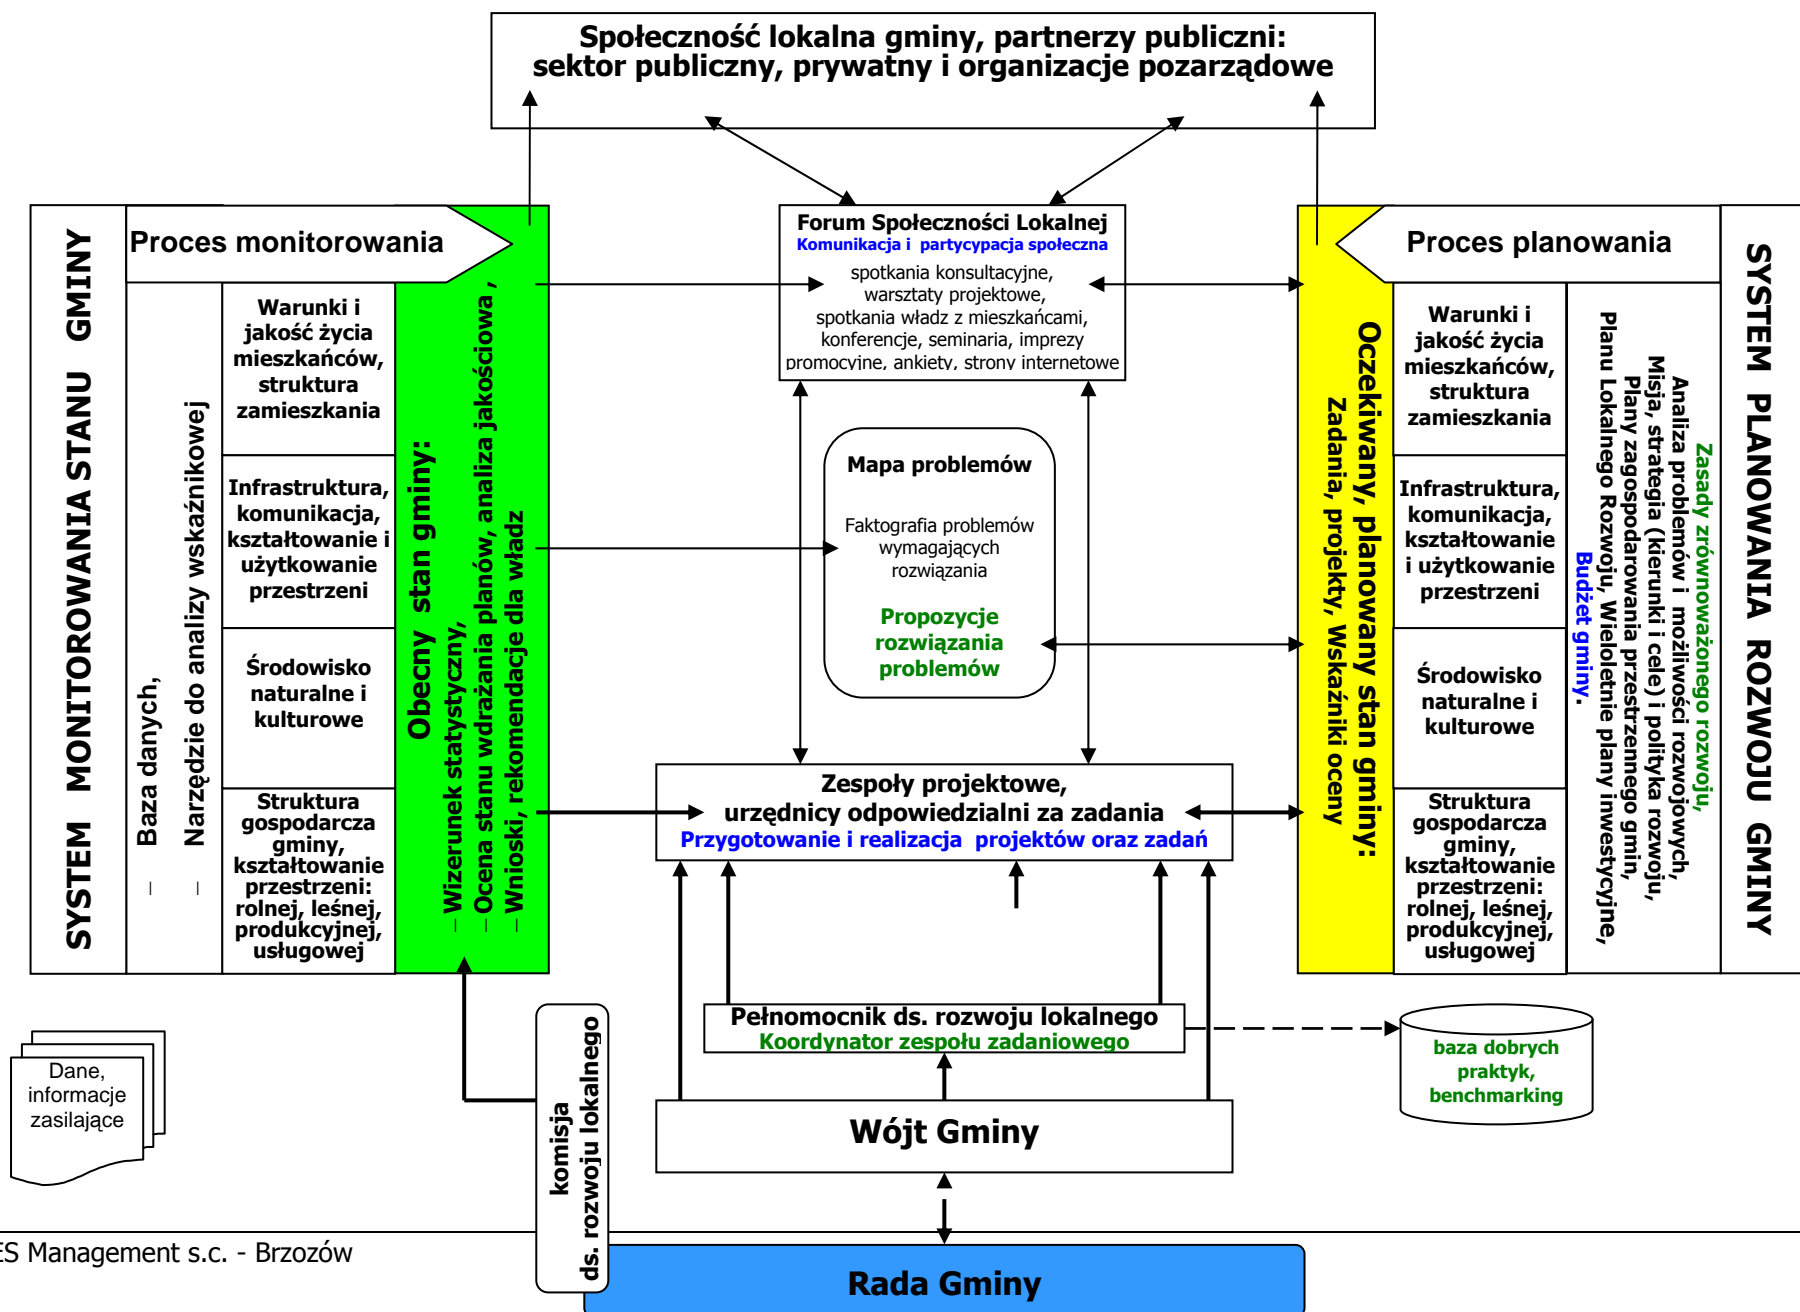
Społeczność lokalna gminy, partnerzy publiczni: sektor publiczny, prywatny i organizacje pozarządowe

SYSTEM MONITOROWANIA STANU GMINY

Proces monitorowania

– Baza danych,
– Narzędzie do analizy wskaźnikowej

Warunki i jakość życia mieszkańców, struktura zamieszkania

Infrastruktura, komunikacja, kształtowanie i użytkowanie przestrzeni

Środowisko naturalne i kulturowe

Struktura gospodarcza gminy, kształtowanie przestrzeni: rolnej, leśnej, produkcyjnej, usługowej

Obecny stan gminy:
– Wizerunek statystyczny,
– Ocena stanu wdrażania planów, analiza jakościowa ,
– Wnioski, rekomendacje dla władz

Forum Społeczności Lokalnej
Komunikacja i partycypacja społeczna
spotkania konsultacyjne, warsztaty projektowe, spotkania władz z mieszkańcami, konferencje, seminaria, imprezy promocyjne, ankiety, strony internetowe

Mapa problemów
Faktografia problemów wymagających rozwiązania
Propozycje rozwiązania problemów

Zespoły projektowe, urzędnicy odpowiedzialni za zadania
Przygotowanie i realizacja projektów oraz zadań

Proces planowania

Oczekiwany, planowany stan gminy:
Zadania, projekty, Wskaźniki oceny

Warunki i jakość życia mieszkańców, struktura zamieszkania

Infrastruktura, komunikacja, kształtowanie i użytkowanie przestrzeni

Środowisko naturalne i kulturowe

Struktura gospodarcza gminy, kształtowanie przestrzeni: rolnej, leśnej, produkcyjnej, usługowej

Zasady zrównoważonego rozwoju,
Analiza problemów i możliwości rozwojowych,
Misja, strategia (kierunki i cele) i polityka rozwoju,
Plany zagospodarowania przestrzennego gmin,
Planu Lokalnego Rozwoju, Wieloletnie plany inwestycyjne,
Budżet gminy.

SYSTEM PLANOWANIA ROZWOJU GMINY

Dane, informacje zasilające

komisja ds. rozwoju lokalnego

Pełnomocnik ds. rozwoju lokalnego
Koordynator zespołu zadaniowego

baza dobrych praktyk, benchmarking

Wójt Gminy

ES Management s.c. - Brzozów

Rada Gminy